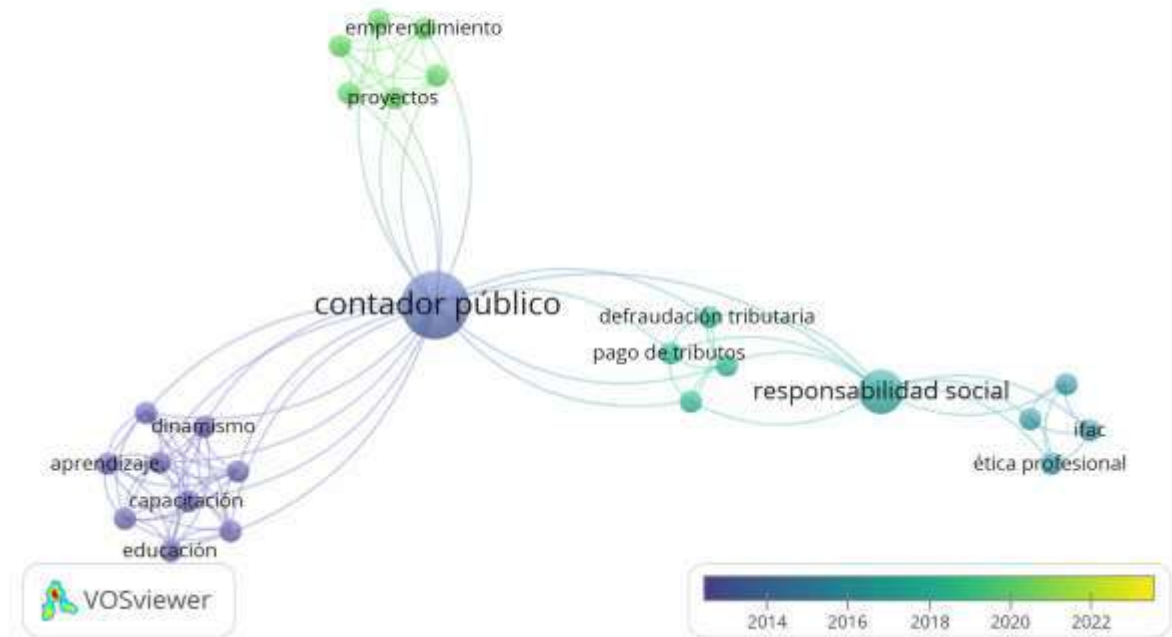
emprendimiento
proyectos
contador público
defraudación tributaria
pago de tributos
responsabilidad social
ifac
ética profesional
dinamismo
aprendizaje.
capacitación
educación
VOSviewer
2014
2016
2018
2020
2022